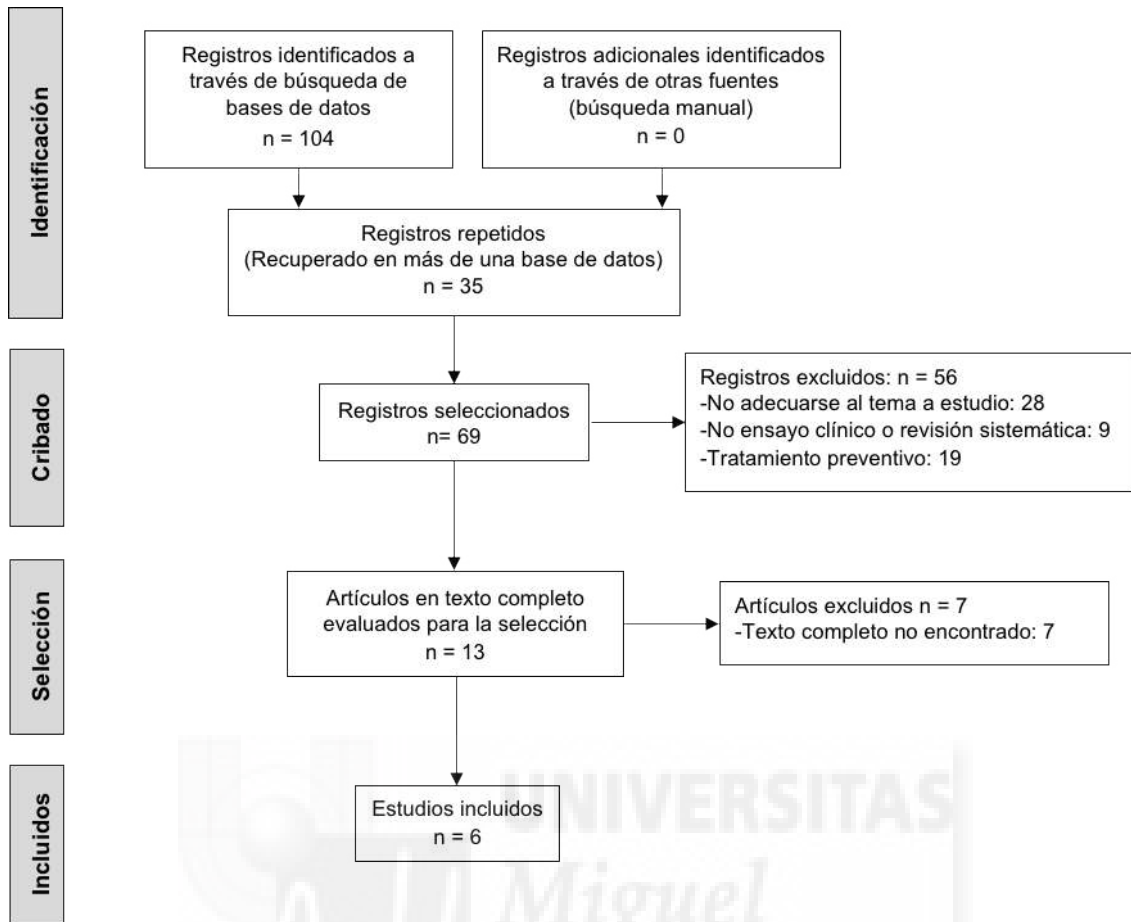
Identificación

Registros identificados a través de búsqueda de bases de datos
n = 104

Registros adicionales identificados a través de otras fuentes (búsqueda manual)
n = 0

Registros repetidos (Recuperado en más de una base de datos)
n = 35

Cribado

Registros seleccionados
n= 69

Registros excluidos: n = 56
-No adecuarse al tema a estudio: 28
-No ensayo clínico o revisión sistemática: 9
-Tratamiento preventivo: 19

Selección

Artículos en texto completo evaluados para la selección
n = 13

Artículos excluidos n = 7
-Texto completo no encontrado: 7

Incluidos

Estudios incluidos
n = 6

UNIVERSITAS
Miguel